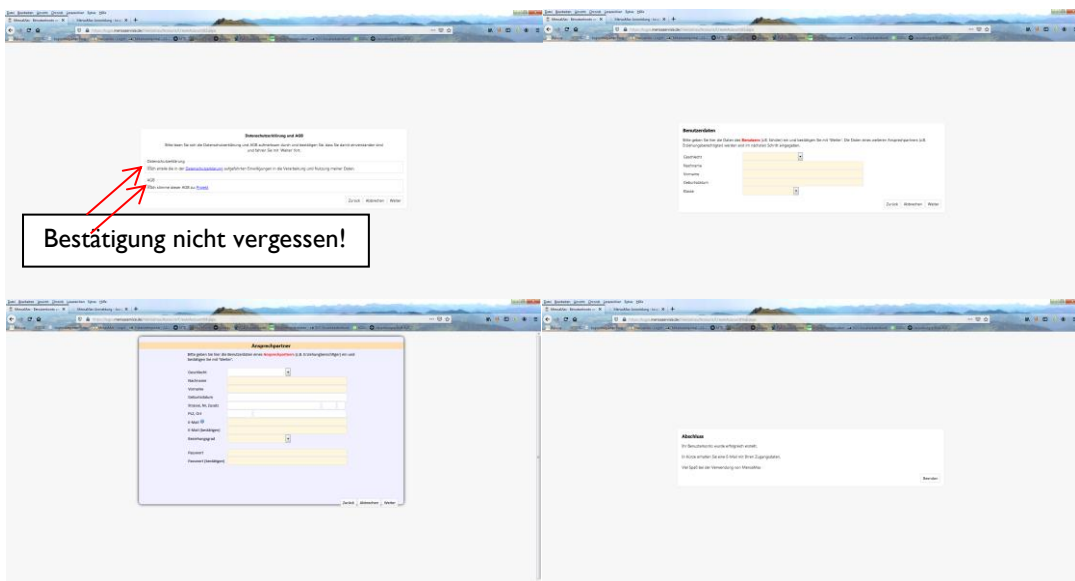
Datenschutzerklärung und AGB

Bitte lesen Sie sich die Datenschutzerklärung und AGB aufmerksam durch und bestätigen Sie diese durch ankreuzen und klicken Sie auf "Weiter".

Datenschutzerklärung
Ich stimme der in der Datenschutzerklärung aufgeführten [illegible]

AGB
Ich stimme dieser AGB zu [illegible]

Zurück Abbrechen Weiter

Bestätigung nicht vergessen!

Benutzerdaten

Bitte geben Sie hier die Daten des Benutzers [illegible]

Geschlecht
Nachname
Vorname
Geburtsdatum
Klasse

Zurück Abbrechen Weiter

Ansprechpartner

Bitte geben Sie hier die Benutzerdaten eines Ansprechpartners (z.B. Erziehungsberechtigter) ein und bestätigen Sie mit "Weiter".

Geschlecht
Nachname
Vorname
Geburtsdatum
Strasse, Nr. (Zusatz)
PLZ, Ort
E-Mail
E-Mail (bestätigen)
Beziehungsgrad

Passwort
Passwort (bestätigen)

Zurück Abbrechen Weiter

Abschluss

Ihr Benutzerkonto wurde erfolgreich erstellt.

In Kürze erhalten Sie eine E-Mail mit Ihren Zugangsdaten.

Viel Spaß bei der Verwendung von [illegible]

Beenden